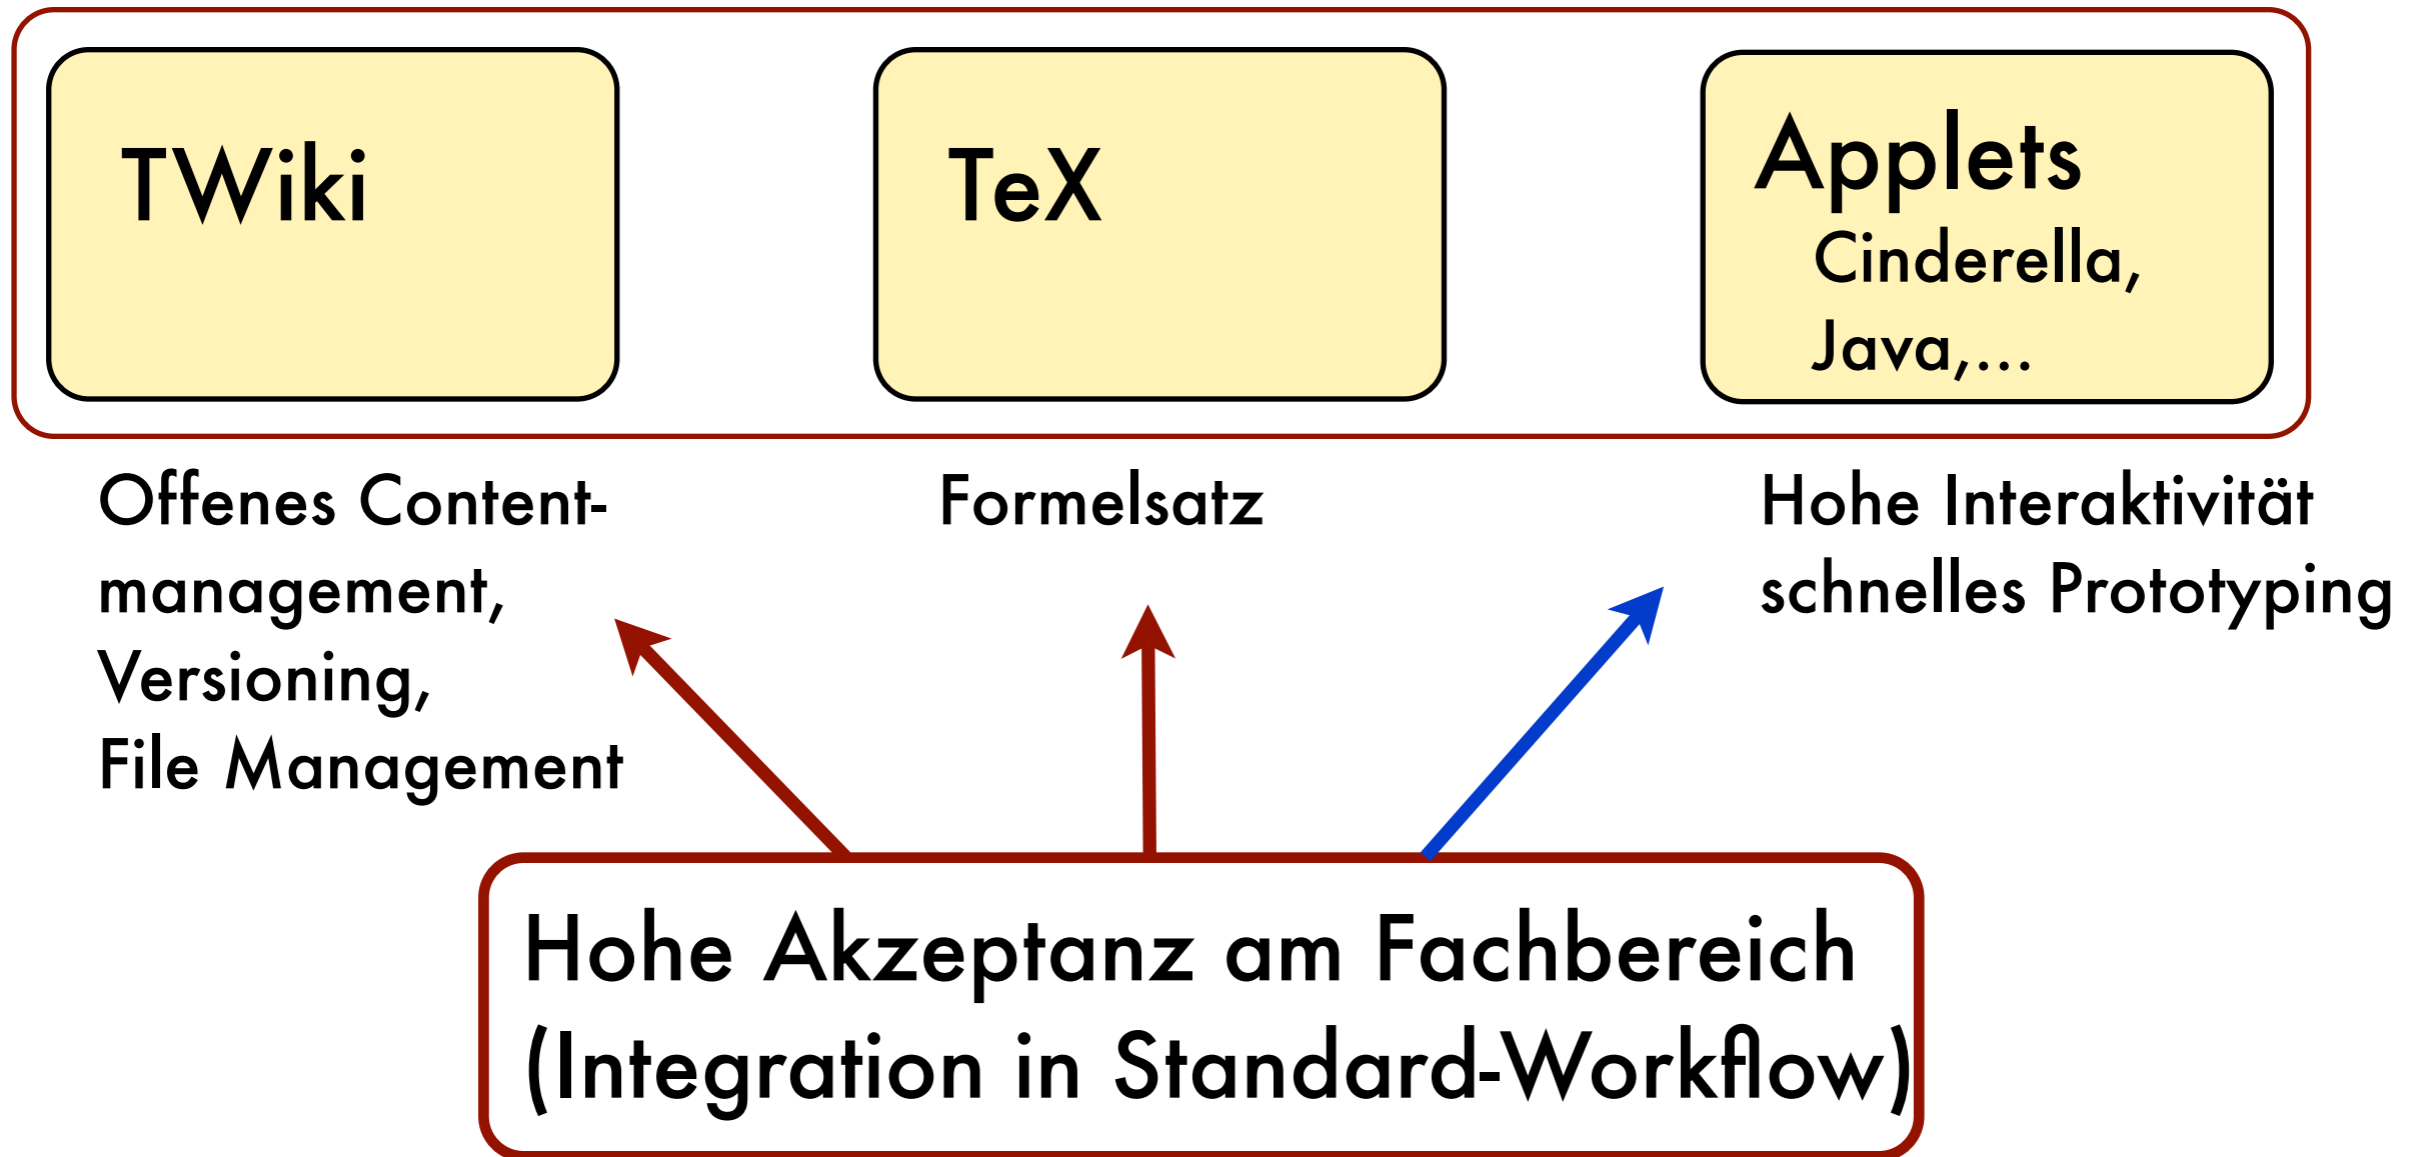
TWiki

TeX

Applets
Cinderella,
Java,...

Offenes Content-management,
Versioning,
File Management

Formelsatz

Hohe Interaktivität
schnelles Prototyping

Hohe Akzeptanz am Fachbereich
(Integration in Standard-Workflow)